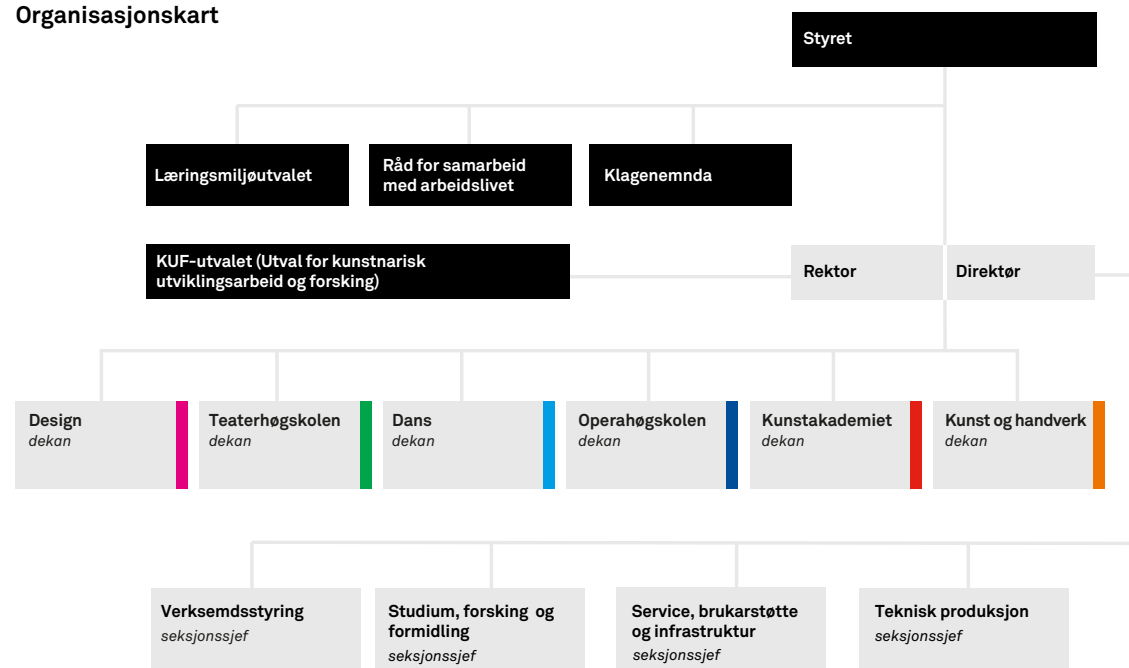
Organisasjonskart

Styret

Læringsmiljøutvalet

Råd for samarbeid med arbeidslivet

Klagenemnda

KUF-utvalet (Utval for kunstnarisk utviklingsarbeid og forsking)

Rektor

Direktør

Design
dekan

Teaterhøgskolen
dekan

Dans
dekan

Operahøgskolen
dekan

Kunstakademiet
dekan

Kunst og handverk
dekan

Verksemdsstyring
seksjonssjef

Studium, forsking og formidling
seksjonssjef

Service, brukarstøtte og infrastruktur
seksjonssjef

Teknisk produksjon
seksjonssjef